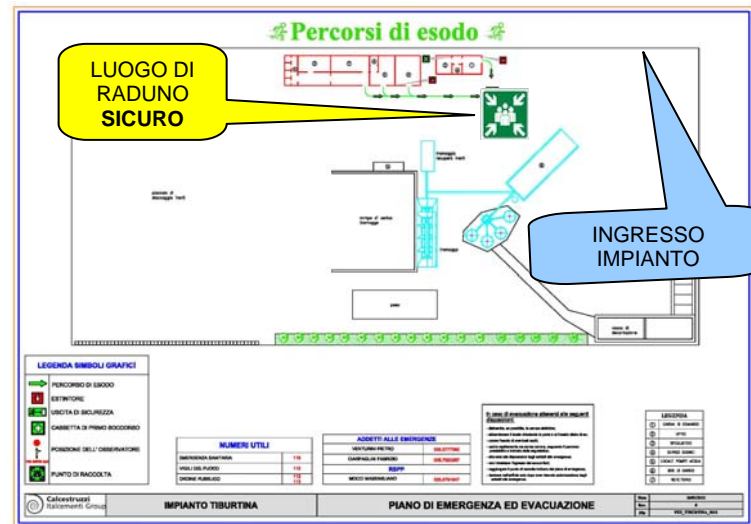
Percorsi di esodo

LUOGO DI RADUNO SICURO

INGRESSO IMPIANTO

piazzale di stoccaggio inerti

pesa

LEGENDA SIMBOLI GRAFICI

PERCORSO DI ESODO

ESTINTORE

USCITA DI SICUREZZA

CASSETTA DI PRIMO SOCCORSO

POSIZIONE DELL'OSSERVATORE

PUNTO DI RACCOLTA

NUMERI UTILI

| | |
|---|---|
| EMERGENZA SANITARIA | 118 |
| VIGILI DEL FUOCO | 115 |
| ORDINE PUBBLICO | 112 113 |

ADDETTI ALLE EMERGENZE

| | |
|---|---|
| VENTURINI PIETRO | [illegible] |
| CIAMPAGLIA FABRIZIO | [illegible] |

RSPP

| | |
|---|---|
| MOCCI MASSIMILIANO | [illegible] |

In caso di evacuazione attenersi alle seguenti disposizioni:

LEGENDA

Calcestruzzi Italcementi Group

IMPIANTO TIBURTINA

PIANO DI EMERGENZA ED EVACUAZIONE